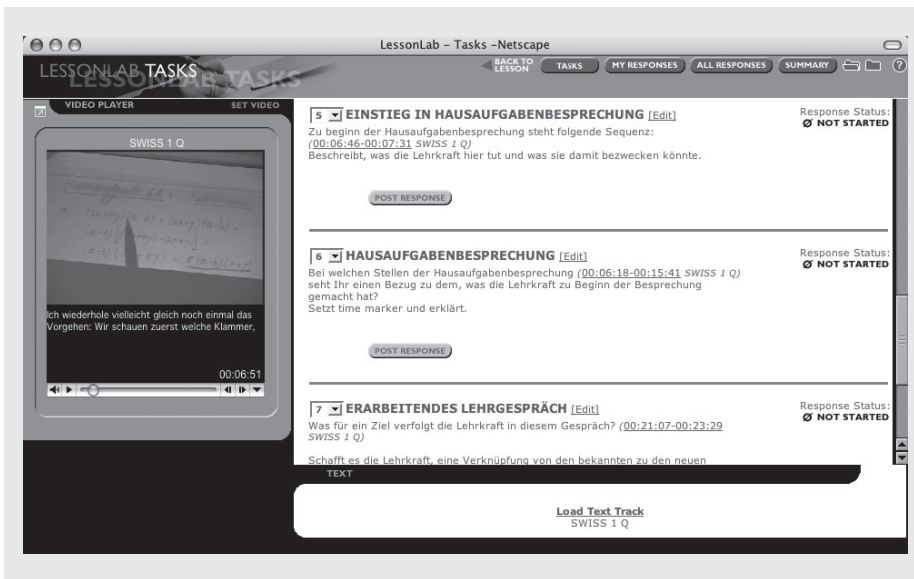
LessonLab - Tasks -Netscape

LESSONLAB TASKS

BACK TO LESSON
TASKS
MY RESPONSES
ALL RESPONSES
SUMMARY

VIDEO PLAYER
SET VIDEO

SWISS 1 Q

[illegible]

Ich wiederhole vielleicht gleich noch einmal das Vorgehen: Wir schauen zuerst welche Klammer,

00:06:51

5 EINSTIEG IN HAUSAUFGABENBESPRECHUNG [Edit]
Zu beginn der Hausaufgabenbesprechung steht folgende Sequenz: (00:06:46-00:07:31 SWISS 1 Q)
Beschreibt, was die Lehrkraft hier tut und was sie damit bezwecken könnte.

Response Status:
Ø NOT STARTED

POST RESPONSE

6 HAUSAUFGABENBESPRECHUNG [Edit]
Bei welchen Stellen der Hausaufgabenbesprechung (00:06:18-00:15:41 SWISS 1 Q) seht Ihr einen Bezug zu dem, was die Lehrkraft zu Beginn der Besprechung gemacht hat?
Setzt time marker und erklärt.

Response Status:
Ø NOT STARTED

POST RESPONSE

7 ERARBEITENDES LEHRGESPRÄCH [Edit]
Was für ein Ziel verfolgt die Lehrkraft in diesem Gespräch? (00:21:07-00:23:29 SWISS 1 Q)

Response Status:
Ø NOT STARTED

Schafft es die Lehrkraft, eine Verknüpfung von den bekannten zu den neuen

TEXT

Load Text Track
SWISS 1 Q